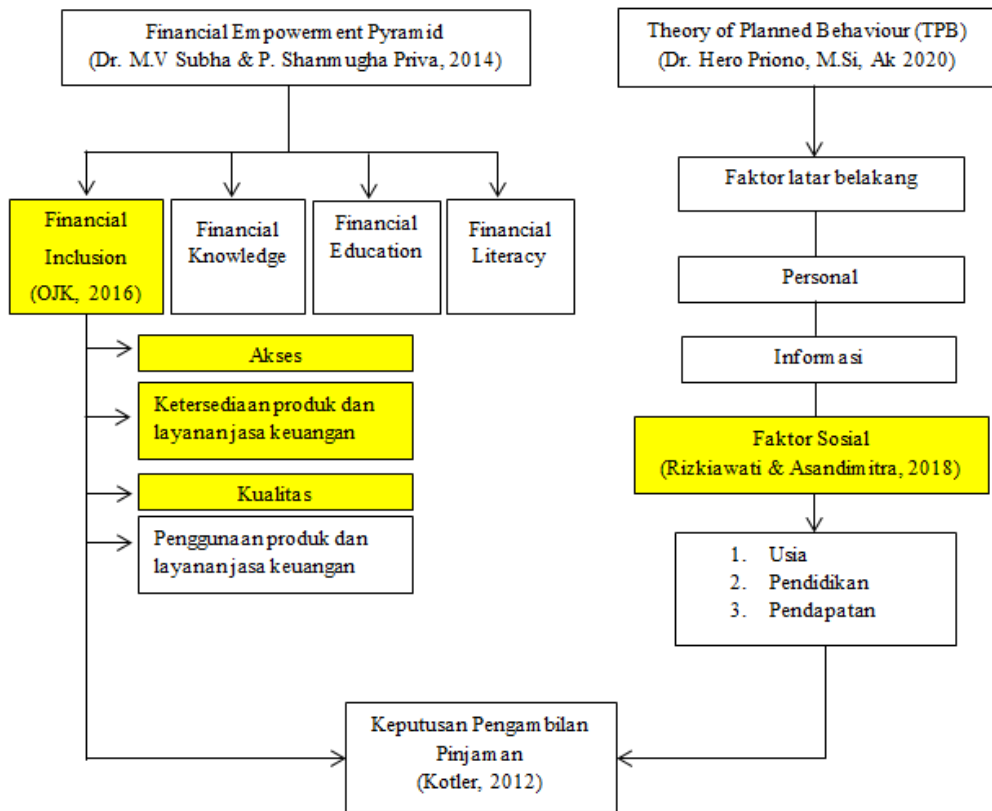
Financial Empowerment Pyramid
(Dr. M.V Subha & P. Shanmugha Priva, 2014)

Theory of Planned Behaviour (TPB)
(Dr. Hero Priono, M.Si, Ak 2020)

Financial Inclusion
(OJK, 2016)

Financial Knowledge

Financial Education

Financial Literacy

Akses

Ketersediaan produk dan layanan jasa keuangan

Kualitas

Penggunaan produk dan layanan jasa keuangan

Faktor latar belakang

Personal

Informasi

Faktor Sosial
(Rizkiawati & Asandimitra, 2018)

1. Usia
2. Pendidikan
3. Pendapatan

Keputusan Pengambilan Pinjaman
(Kotler, 2012)